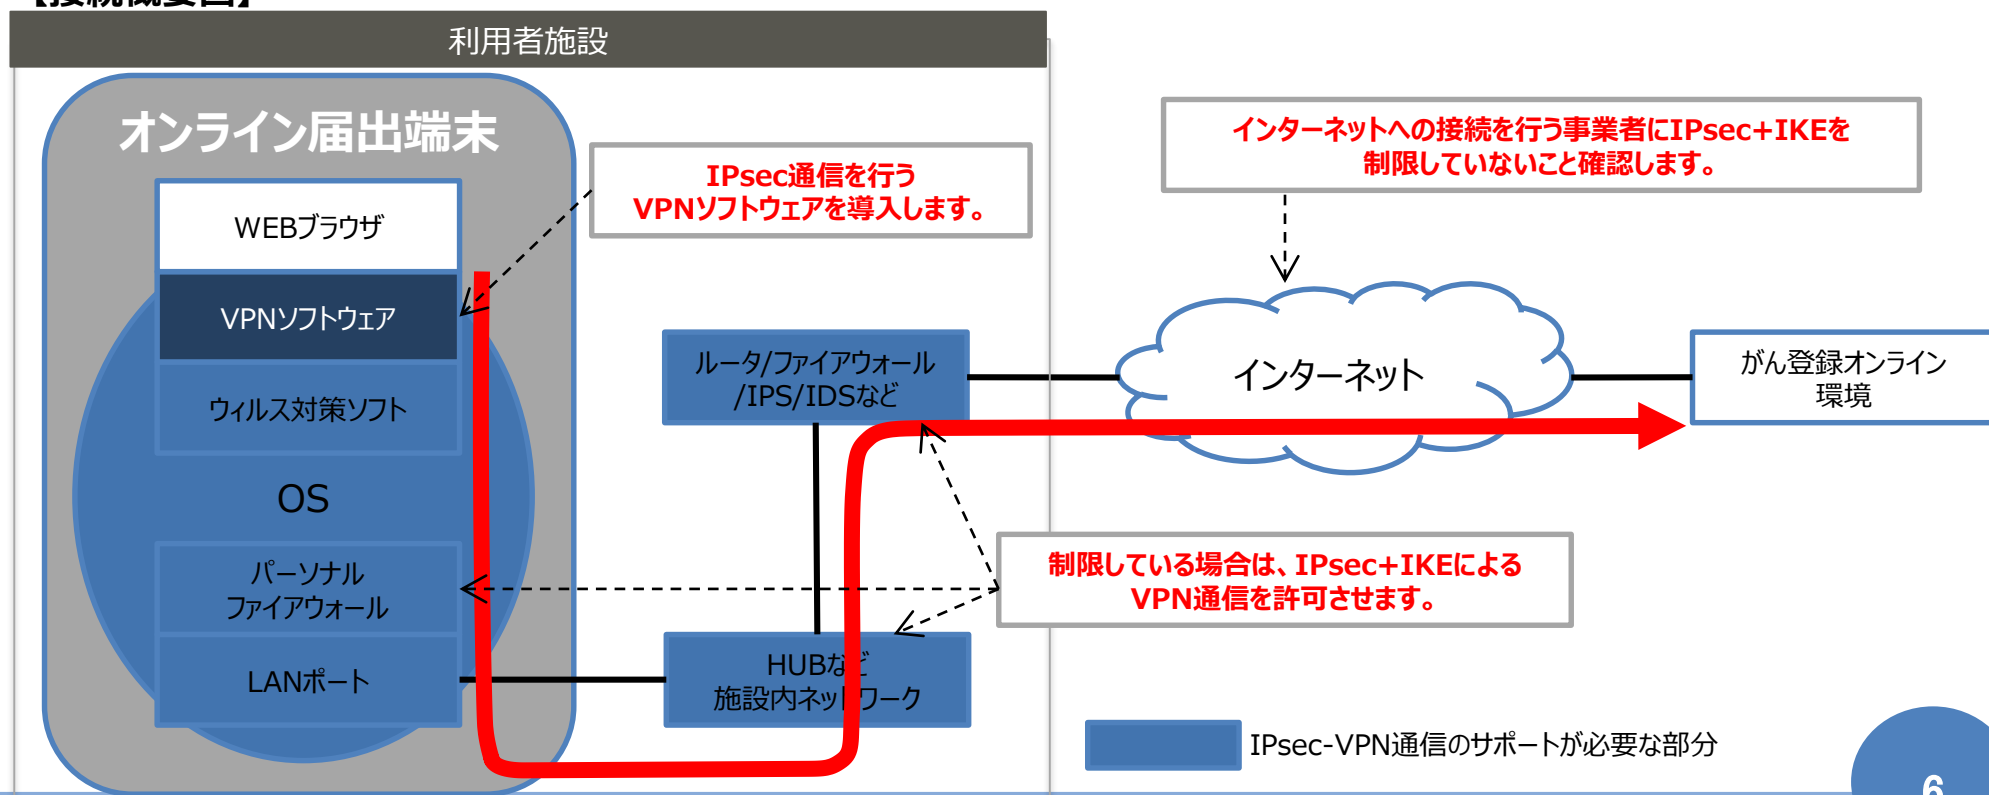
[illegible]

利用者施設

オンライン届出端末

WEBブラウザ

VPNソフトウェア

ウィルス対策ソフト

OS

パーソナル ファイアウォール

LANポート

IPsec通信を行う VPNソフトウェアを導入します。

ルータ/ファイアウォール /IPS/IDSなど

HUBなど 施設内ネットワーク

インターネットへの接続を行う事業者にIPsec+IKEを 制限していないこと確認します。

インターネット

がん登録オンライン 環境

制限している場合は、IPsec+IKEによる VPN通信を許可させます。

IPsec-VPN通信のサポートが必要な部分

6